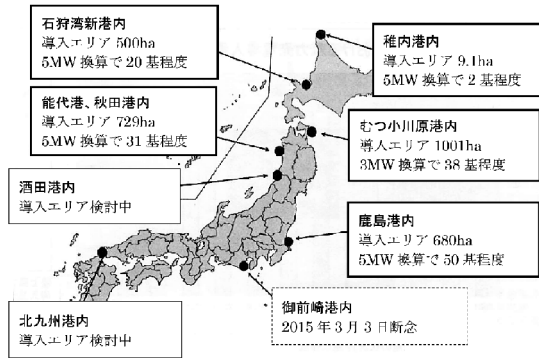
石狩湾新港内
導入エリア 500ha
5MW 換算で 20 基程度

稚内港内
導入エリア 9.1ha
5MW 換算で 2 基程度

能代港、秋田港内
導入エリア 729ha
5MW 換算で 31 基程度

むつ小川原港内
導入エリア 1001ha
3MW 換算で 38 基程度

酒田港内
導入エリア検討中

鹿島港内
導入エリア 680ha
5MW 換算で 50 基程度

北九州港内
導入エリア検討中

御前崎港内
2015 年 3 月 3 日断念